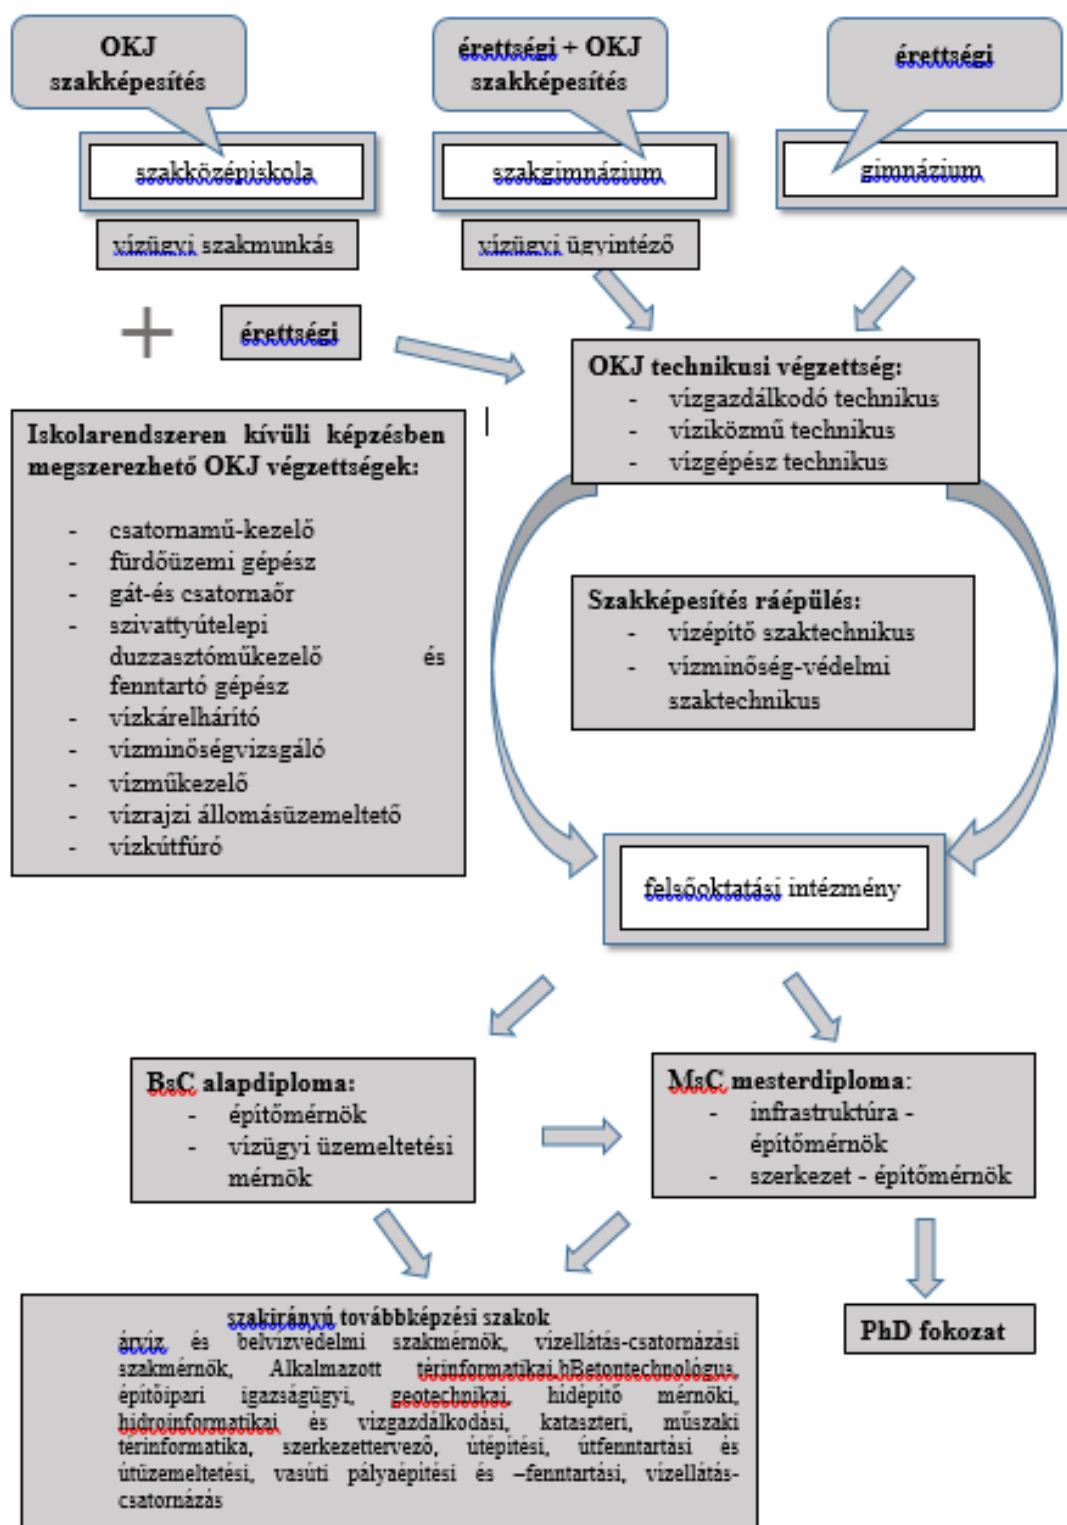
OKJ szakképesítés

érettségi + OKJ szakképesítés

érettségi

szakközépiskola

szakgimnázium

gimnázium

vízügyi szakmunkás

vízügyi ügyintéző

+ érettségi

OKJ technikusi végzettség:
- vízgazdálkodó technikus
- víziközmű technikus
- vízgépész technikus

Iskolarendszeren kívüli képzésben megszerezhető OKJ végzettségek:

- csatornamű-kezelő
- fürdőüzemi gépész
- gát-és csatornaőr
- szivattyútelepi duzzasztóműkezelő és fenntartó gépész
- vízkárelhárító
- vízminőségvizsgáló
- vízműkezelő
- vízrajzi állomásüzemeltető
- vízkútfúró

Szakképesítés ráépülés:
- vízépítő szaktechnikus
- vízminőség-védelmi szaktechnikus

felsőoktatási intézmény

BsC alapdiploma:
- építőmérnök
- vízügyi üzemeltetési mérnök

MsC mesterdiploma:
- infrastruktúra - építőmérnök
- szerkezet - építőmérnök

PhD fokozat

szakirányú továbbképzési szakok
árvíz és belvízvédelmi szakmérnök, vízellátás-csatornázási szakmérnök, Alkalmazott térinformatikai,bBetontechnológus, építőipari igazságügyi, geotechnikai, hídépítő mérnöki, hidroinformatikai és vízgazdálkodási, kataszteri, műszaki térinformatika, szerkezettervező, útépítési, útfenntartási és útüzemeltetési, vasúti pályaépítési és –fenntartási, vízellátás-csatornázás